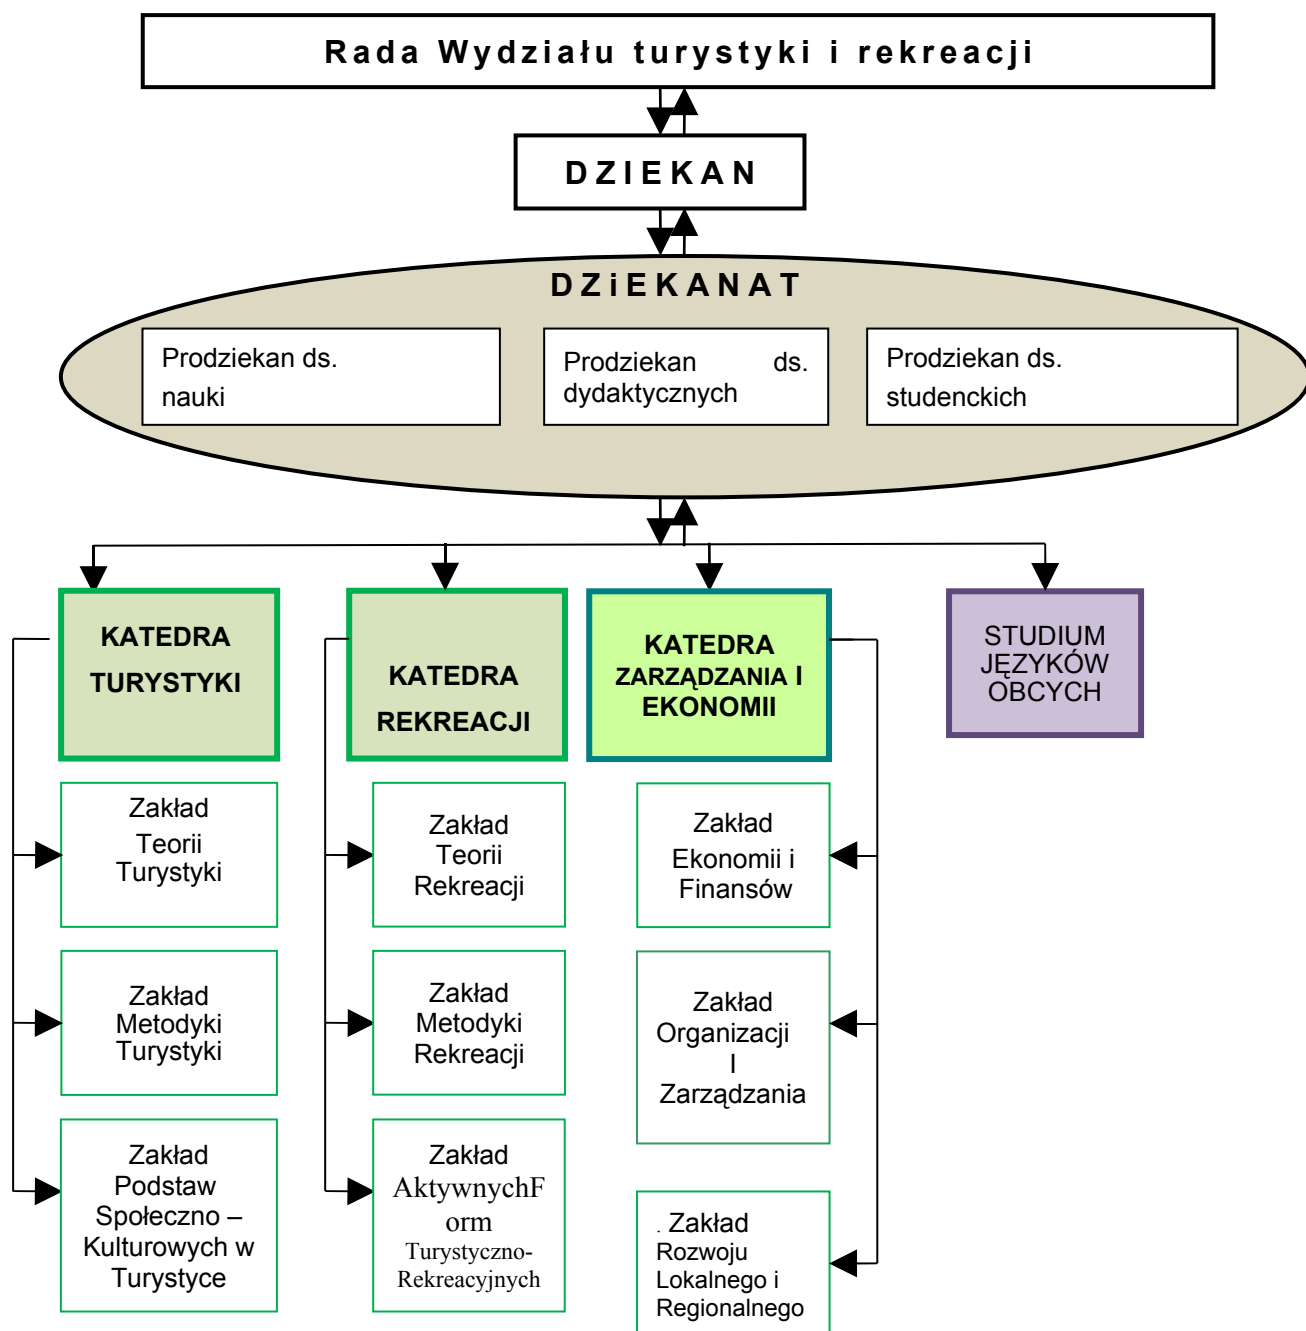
Rada Wydziału turystyki i rekreacji

DZIEKAN

DZiEKANAT

Prodziekan ds. nauki

Prodziekan ds. dydaktycznych

Prodziekan ds. studenckich

KATEDRA TURYSTYKI

KATEDRA REKREACJI

KATEDRA ZARZĄDZANIA I EKONOMII

STUDIUM JĘZYKÓW OBCYCH

Zakład Teorii Turystyki

Zakład Teorii Rekreacji

Zakład Ekonomii i Finansów

Zakład Metodyki Turystyki

Zakład Metodyki Rekreacji

Zakład Organizacji I Zarządzania

Zakład Podstaw Społeczno – Kulturowych w Turystyce

Zakład AktywnychF orm Turystyczno- Rekreacyjnych

. Zakład Rozwoju Lokalnego i Regionalnego